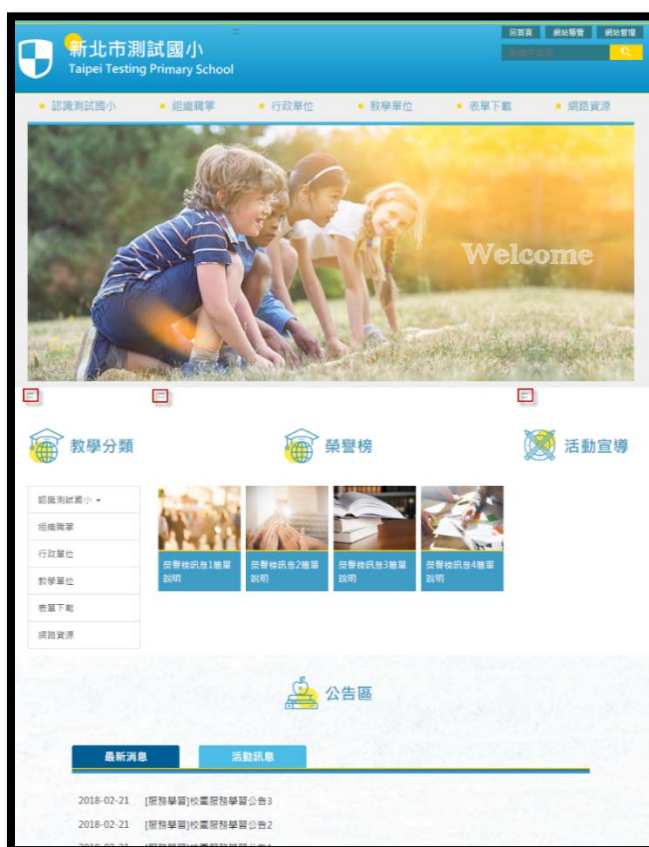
新北市測試國小
Taipei Testing Primary School

回首頁 網站導覽 網站管理

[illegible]

認識測試國小 組織職掌 行政單位 教學單位 表單下載 網路資源

Welcome

教學分類

榮譽榜

活動宣導

認識測試國小

組織職掌

行政單位

教學單位

表單下載

網路資源

榮譽榜訊息1簡單說明

榮譽榜訊息2簡單說明

榮譽榜訊息3簡單說明

榮譽榜訊息4簡單說明

公告區

最新消息 活動訊息

2018-02-21 [服務學習]校園服務學習公告3

2018-02-21 [服務學習]校園服務學習公告2

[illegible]